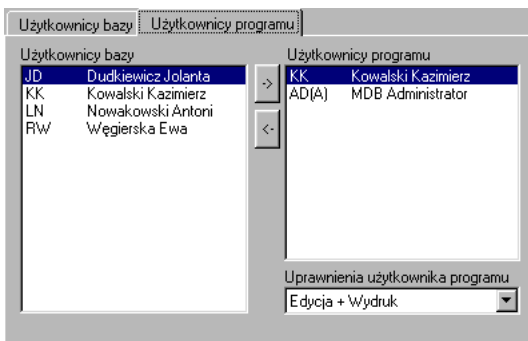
Użytkownicy bazy | Użytkownicy programu

Użytkownicy bazy

| | |
|---|---|
| JD | Dudkiewicz Jolanta |
| KK | Kowalski Kazimierz |
| LN | Nowakowski Antoni |
| RW | Węgierska Ewa |

->

<-

Użytkownicy programu

| | |
|---|---|
| KK | Kowalski Kazimierz |
| AD(A) | MDB Administrator |

Uprawnienia użytkownika programu

Edycja + Wydruk